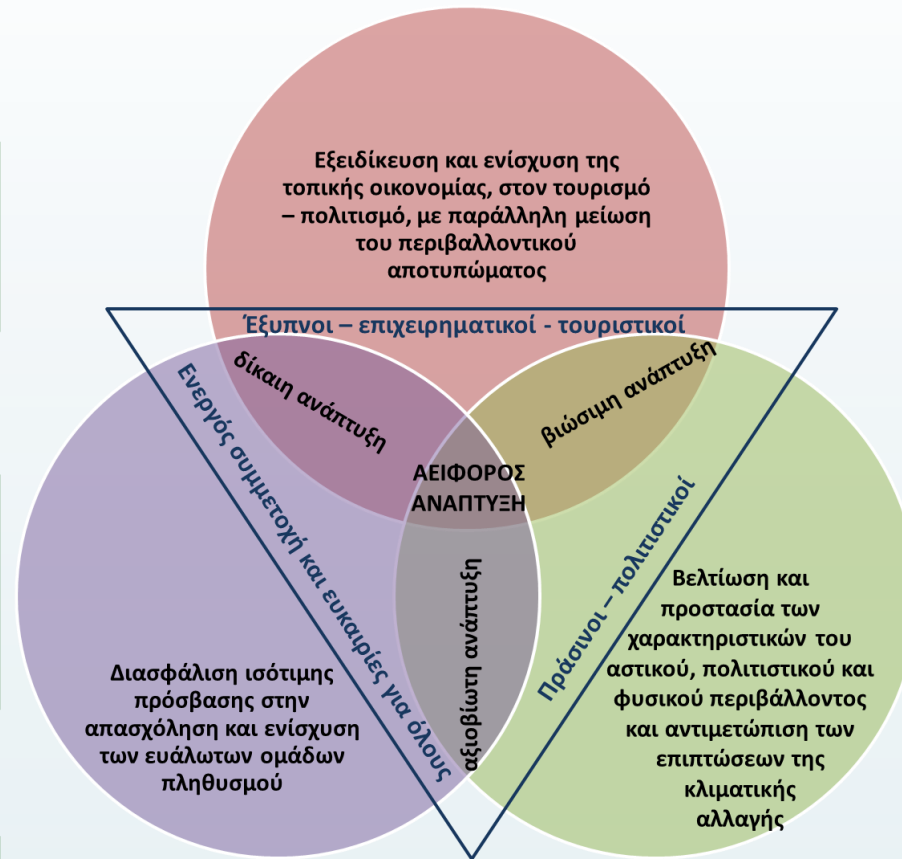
Εξειδίκευση και ενίσχυση της τοπικής οικονομίας, στον τουρισμό – πολιτισμό, με παράλληλη μείωση του περιβαλλοντικού αποτυπώματος

Έξυπνοι – επιχειρηματικοί - τουριστικοί

δίκαιη ανάπτυξη

βιώσιμη ανάπτυξη

Ενεργός συμμετοχή και ευκαιρίες για όλους

ΑΕΙΦΟΡΟΣ ΑΝΑΠΤΥΞΗ

Πράσινοι – πολιτιστικοί

αξιοβίωτη ανάπτυξη

Διασφάλιση ισότιμης πρόσβασης στην απασχόληση και ενίσχυση των ευάλωτων ομάδων πληθυσμού

Βελτίωση και προστασία των χαρακτηριστικών του αστικού, πολιτιστικού και φυσικού περιβάλλοντος και αντιμετώπιση των επιπτώσεων της κλιματικής αλλαγής